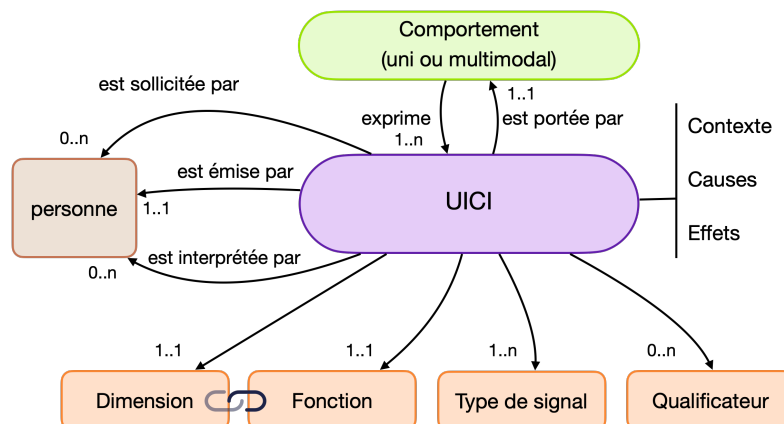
Comportement
(uni ou multimodal)

est sollicitée par
0..n
exprime
1..n
1..1
est portée par

Contexte
Causes
Effets

est émise par
personne
1..1
UICI

est interprétée par
0..n

1..1
1..1
1..n
0..n

Dimension
Fonction
Type de signal
Qualificateur